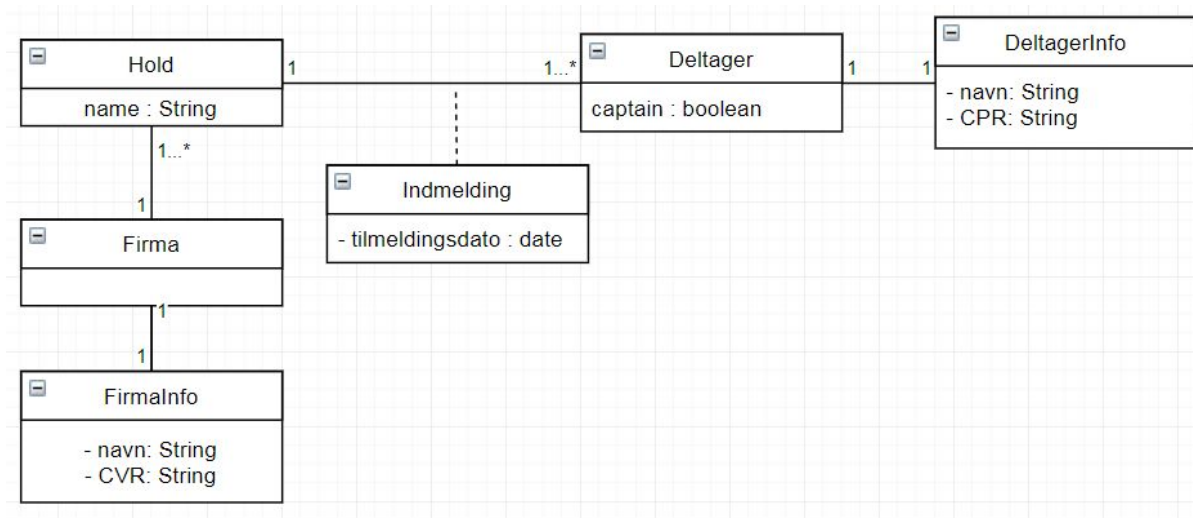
Hold

name : String

1

1...*

Deltager

captain : boolean

1

1

DeltagerInfo

- navn: String
- CPR: String

1...*

1

Indmelding

- tilmeldingsdato : date

Firma

1

1

FirmaInfo

- navn: String
- CVR: String